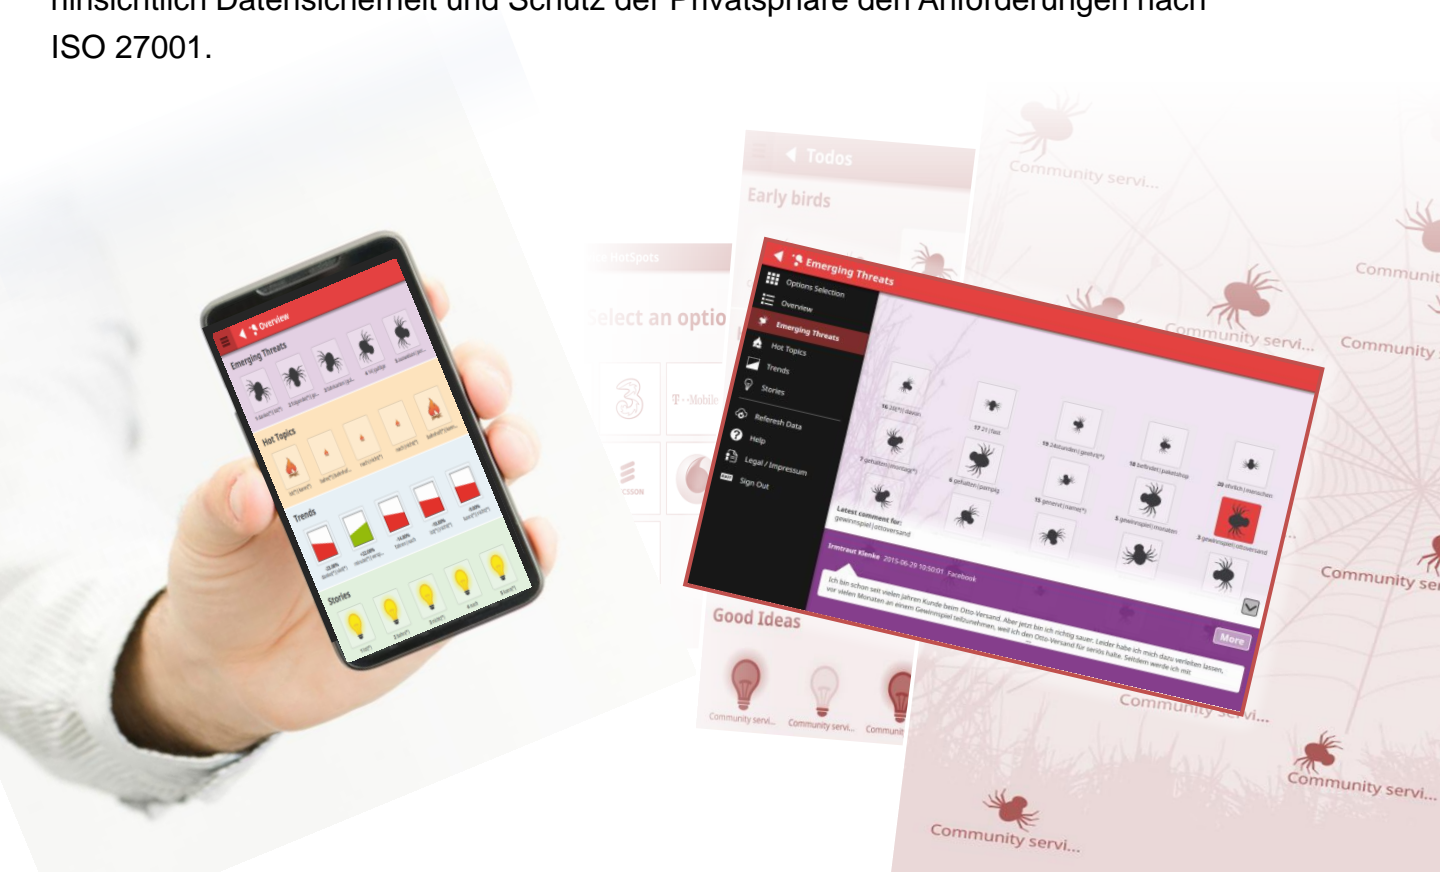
hinsichtlich Datensicherheit und Schutz der Privatsphäre den Anforderungen nach ISO 27001.

Overview
Emerging Threats
Hot Topics
Trends
Stories

Todos
Early birds
HotSpots
Select an optio
T-Mobile
Good Ideas
Community servi...
Community servi...
Communit

Emerging Threats
Options Selection
Overview
Emerging Threats
Hot Topics
Trends
Stories
Refresh Data
Help
Legal / Impressum
Sign Out
Latest comment for:
gewinnspiel | ottoversand
Irmtraut Klenke 2015-06-29 10:50:01 Facebook
Ich bin schon seit vielen Jahren Kunde beim Otto-Versand. Aber jetzt bin ich richtig sauer. Leider habe ich mich dazu verleiten lassen, vor vielen Monaten an einem Gewinnspiel teilzunehmen, weil ich den Otto-Versand für seriös halte. Seitdem werde ich mit
More

Community servi...
Community servi...
Communit
Community
Community se
Community servi...
Community servi...
Community servi...